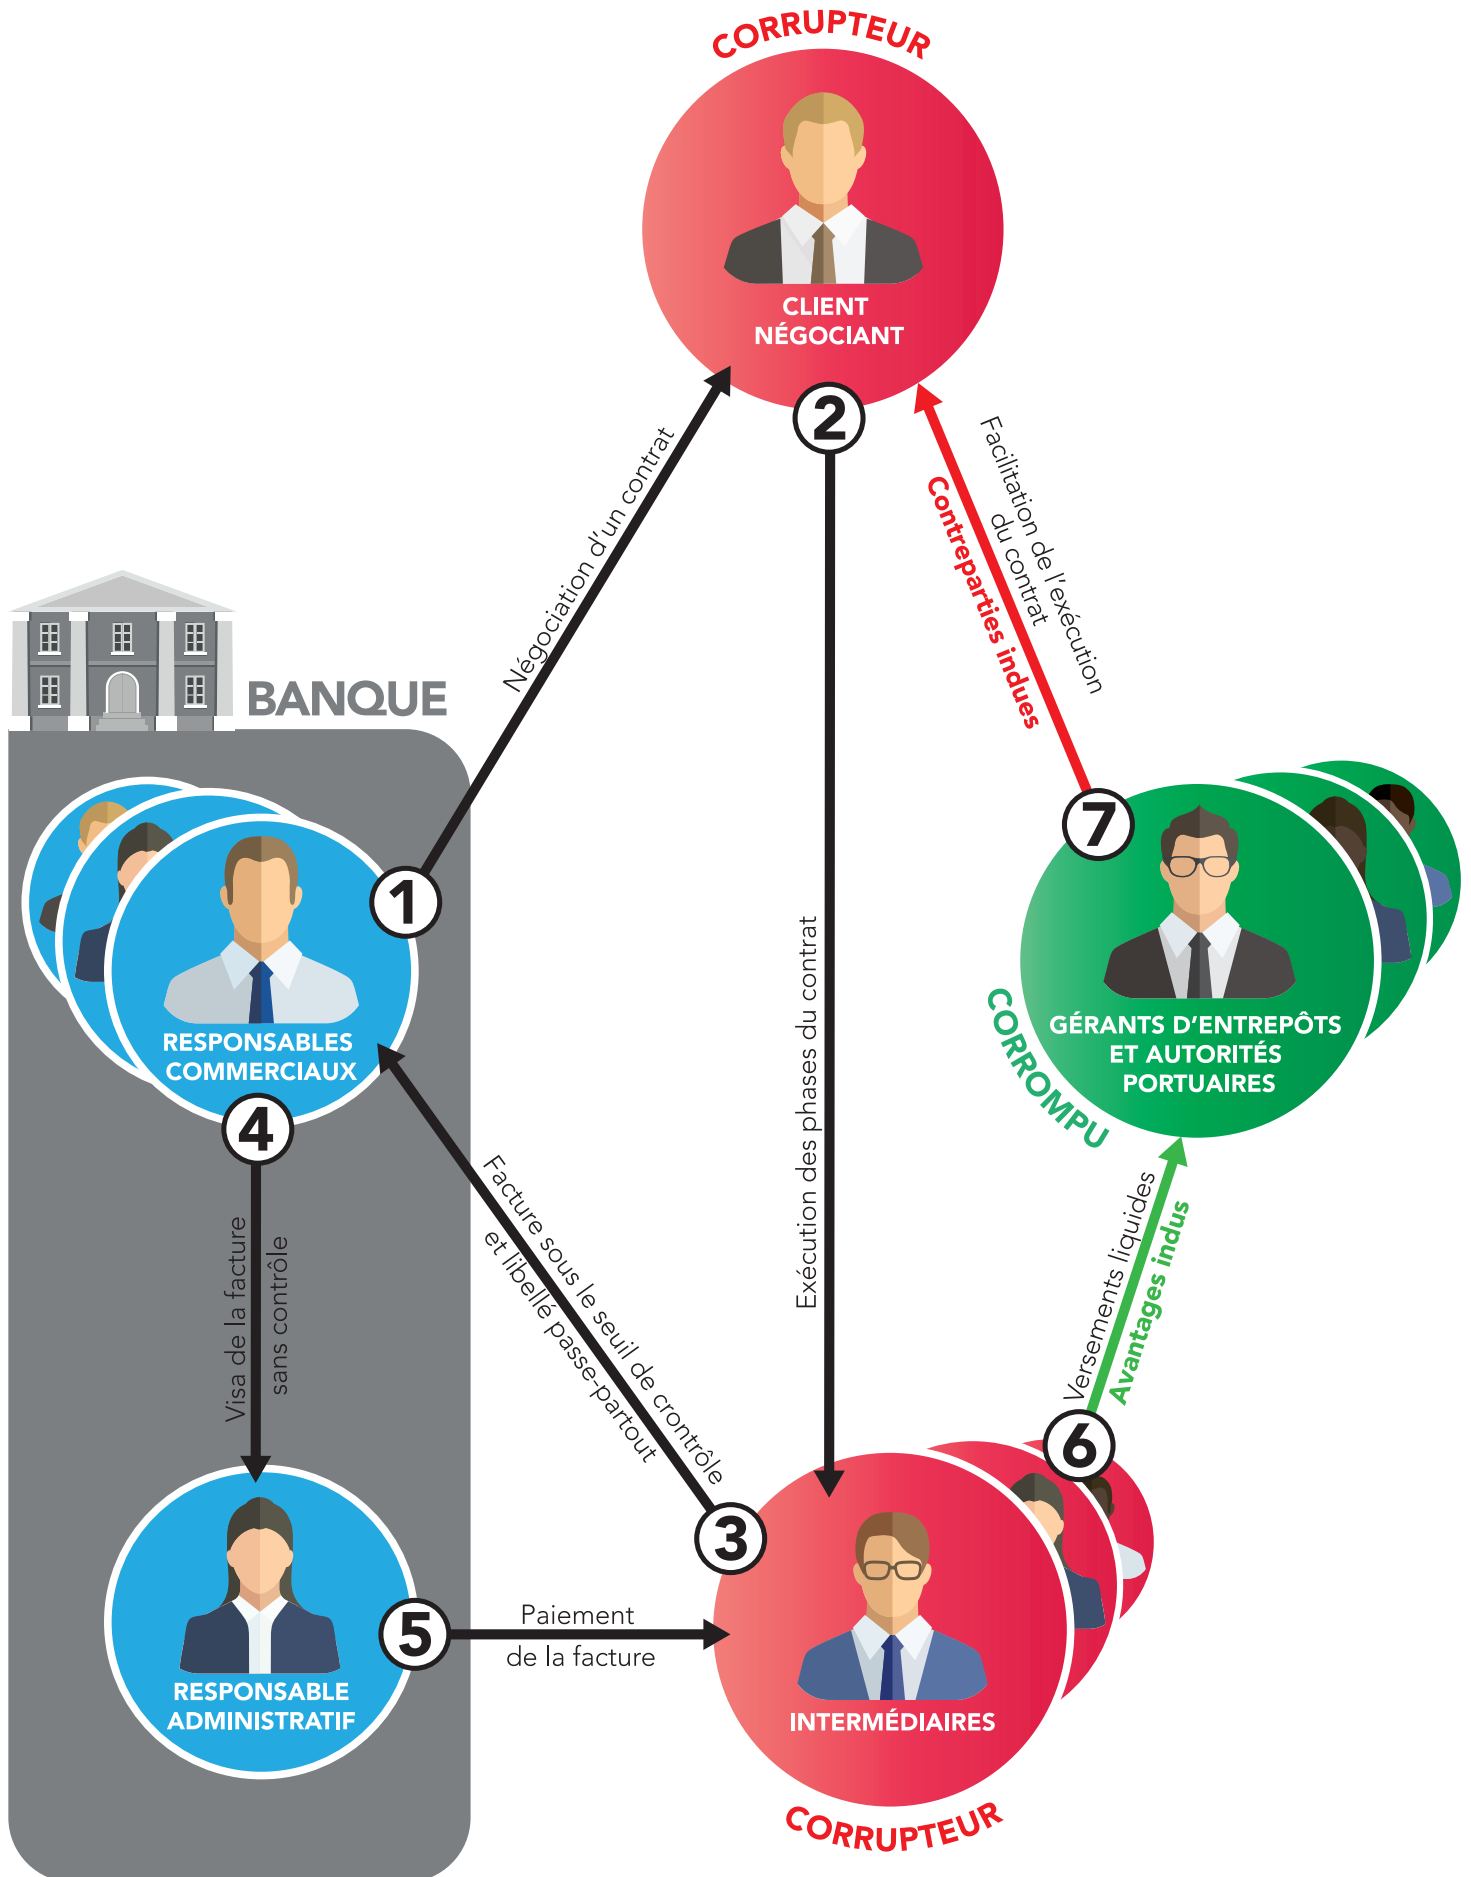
CORRUPTEUR

CLIENT NÉGOCIANT

2

BANQUE

Négociation d'un contrat

1

RESPONSABLES COMMERCIAUX

4

Visa de la facture sans contrôle

RESPONSABLE ADMINISTRATIF

5

Paiement de la facture

Facture sous le seuil de crontrôle et libellé passe-partout

3

Exécution des phases du contrat

INTERMÉDIAIRES

CORRUPTEUR

Facilitation de l'exécution du contrat

Contreparties indues

7

GÉRANTS D'ENTREPÔTS ET AUTORITÉS PORTUAIRES

CORROMPU

Versements liquides

Avantages indus

6